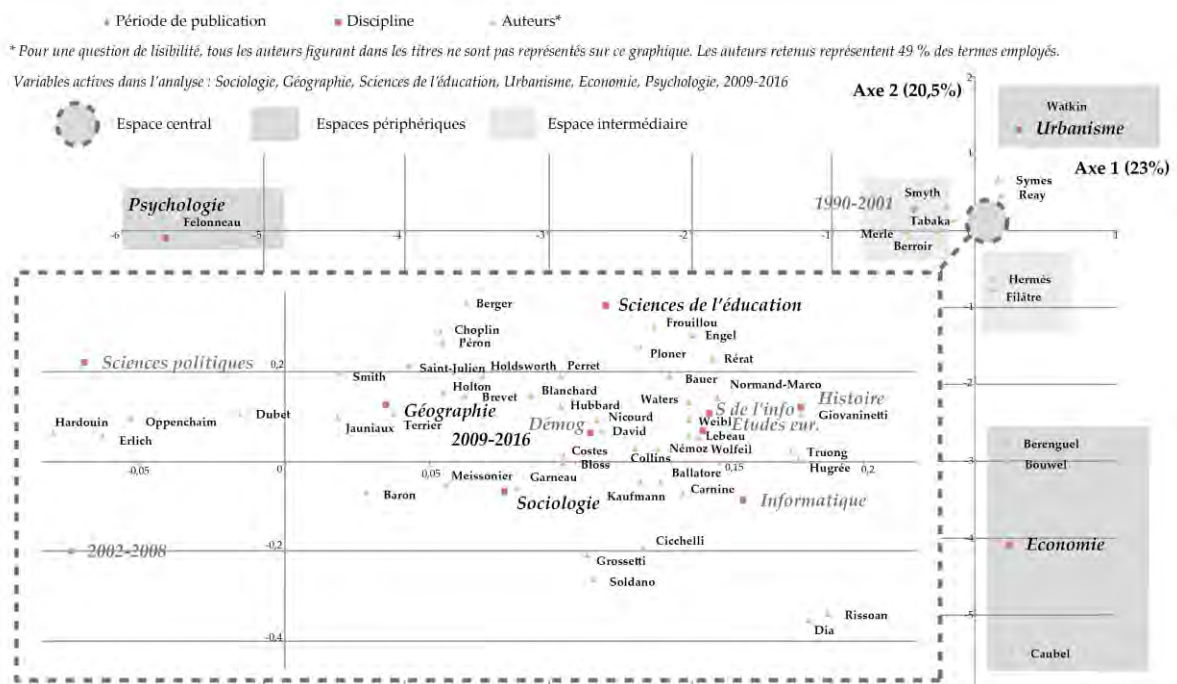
Période de publication   Discipline   Auteurs*

* Pour une question de lisibilité, tous les auteurs figurant dans les titres ne sont pas représentés sur ce graphique. Les auteurs retenus représentent 49 % des termes employés.

Variables actives dans l'analyse : Sociologie, Géographie, Sciences de l'éducation, Urbanisme, Economie, Psychologie, 2009-2016

Axe 2 (20,5%)

Espace central   Espaces périphériques   Espace intermédiaire

Watkin
Urbanisme

Axe 1 (23%)

Symes
Reay

Psychologie
Felonneau

1990-2001
Smyth
Tabaka
Merle
Berroir

-6 -5 -4 -3 -2 -1 1

Hermès
Filâtre

Berger
Sciences de l'éducation
Frouillou
Choplin
Péron
Engel
Ploner
Rérat
Sciences politiques
0,2
Smith
Saint-Julien
Holdsworth
Perret
Bauer
Holton
Blanchard
Normand-Marco
Histoire
Brevet
Waters
Hardouin
Oppenchaim
Dubet
Géographie
Hubbard
S de l'info
Giovaninetti
Erlich
Jauniaux
Terrier
Nicourd
Weibl
Etudes eur.
Démog
David
Lebeau
2009-2016
Costes
Némoz
Wolfeil
Truong
-0,05
0
0,05
Bloss
Collins
0,15
Hugrée
0,2
Meissonier
Ballatore
Baron
Garneau
Carnine
Sociologie
Kaufmann
Informatique
-0,2
Cicchelli
2002-2008
Grossetti
Soldano
Rissoan
-0,4
Dia

Berenguel
Bouwel
Economie
Caubel

-1 -2 -3 -4 -5